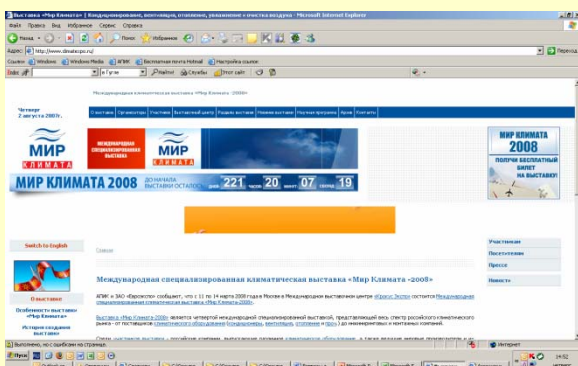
Выставка «Мир Климата» | Кондиционирование, вентиляция, отопление, увлажнение и очистка воздуха - Microsoft Internet Explorer

Файл Правка Вид Избранное Сервис Справка

Назад Поиск Избранное

Адрес: http://www.climatexpo.ru/ Переход

Ссылки Windows Windows Media АПИК Бесплатная почта Hotmail Настройка ссылок

в Гугле Найти Службы Этот сайт

Четверг 2 августа 2007г.

Международная специализированная климатическая выставка «Мир Климата -2008»

О выставке Организатор Участникам Выставочный центр Разделы выставки Новинки выставки Научная программа Архив Контакты

МИР КЛИМАТА

МЕЖДУНАРОДНАЯ СПЕЦИАЛИЗИРОВАННАЯ ВЫСТАВКА

МИР КЛИМАТА

МИР КЛИМАТА 2008

ПОЛУЧИ БЕСПЛАТНЫЙ БИЛЕТ НА ВЫСТАВКУ!

МИР КЛИМАТА 2008 ДО НАЧАЛА ВЫСТАВКИ ОСТАЛОСЬ дней 221 часов 20 минут 07 секунд 19

Switch to English

О выставке

Особенности выставки «Мир Климата»

История создания выставки

Главная

Международная специализированная климатическая выставка «Мир Климата -2008»

АПИК и ЗАО «Евроэкспо» сообщают, что с 11 по 14 марта 2008 года в Москве в Международном выставочном центре «Крокус Экспо» состоится Международная специализированная климатическая выставка «Мир Климата-2008».

Выставка «Мир Климата 2008» является четвертой международной специализированной выставкой, представляющей весь спектр российского климатического рынка - от поставщиков климатического оборудования (кондиционеры, вентиляция, отопление и проч.) до инжиниринговых и монтажных компаний.

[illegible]

Участникам

Посетителям

Прессе

Новости

Выполнено, но с ошибками на странице. Интернет

Пуск 14:52